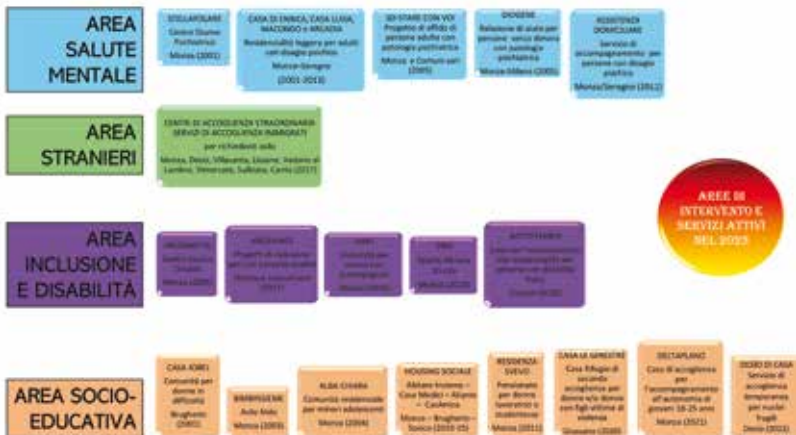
AREA SALUTE MENTALE

STELLAPOLARE
Centro Diurno Psichiatrico
Monza (2001)

CASA DI ENRICA, CASA LUISA, MACONDO e ARCADIA
Residenzialità leggera per adulti con disagio psichico
Monza-Seregno
(2001-2013)

SEI-STARE CON VOI
Progetto di affido di persone adulte con patologia psichiatrica
Monza e Comuni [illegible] (2005)

OIKOS
Relazione di aiuto per persone sole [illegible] con patologia psichiatrica
Monza-Milano (2005)

RESIDENZE DOMICILIARI
Servizio di accompagnamento per persone con disagio psichico
Monza/Seregno (2012)

AREA STRANIERI

CENTRI DI ACCOGLIENZA STRAORDINARIA SERVIZI DI ACCOGLIENZA IMMIGRATI
per richiedenti asilo
Monza, Desio, Villasanta, Lissone, Vedano al Lambro, Vimercate, Sulbiate, Carnate (2017)

AREE DI INTERVENTO E SERVIZI ATTIVI NEL 2023

AREA INCLUSIONE E DISABILITÀ

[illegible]

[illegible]

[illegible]

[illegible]

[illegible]

AREA SOCIO-EDUCATIVA

CASA JOBEL
Comunità per disabili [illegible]
Brugherio (2001)

BIMBINSIEME
Asilo Nido
Monza (2003)

ALBA CHIARA
Comunità residenziale per minori adolescenti
Monza (2008)

HOUSING SOCIALE
Abitare Insieme – Casa Medici – Alloggio – Casilento
Monza – Brugherio – Sovico (2010-15)

RESIDENZA SVEVO
Pensionato per donne lavoratrici e studentesse
Monza (2011)

CASA LA GINESTRE
Casa Rifugio di seconda accoglienza per donne e/o donne con figli vittime di violenza
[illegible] (2016)

DECTAPLANO
Casa di accoglienza per l'accompagnamento all'autonomia di giovani 18-25 anni
Monza (2021)

DONO DI CASA
Servizio di accoglienza temporanea per nuclei fragili
Desio (2022)